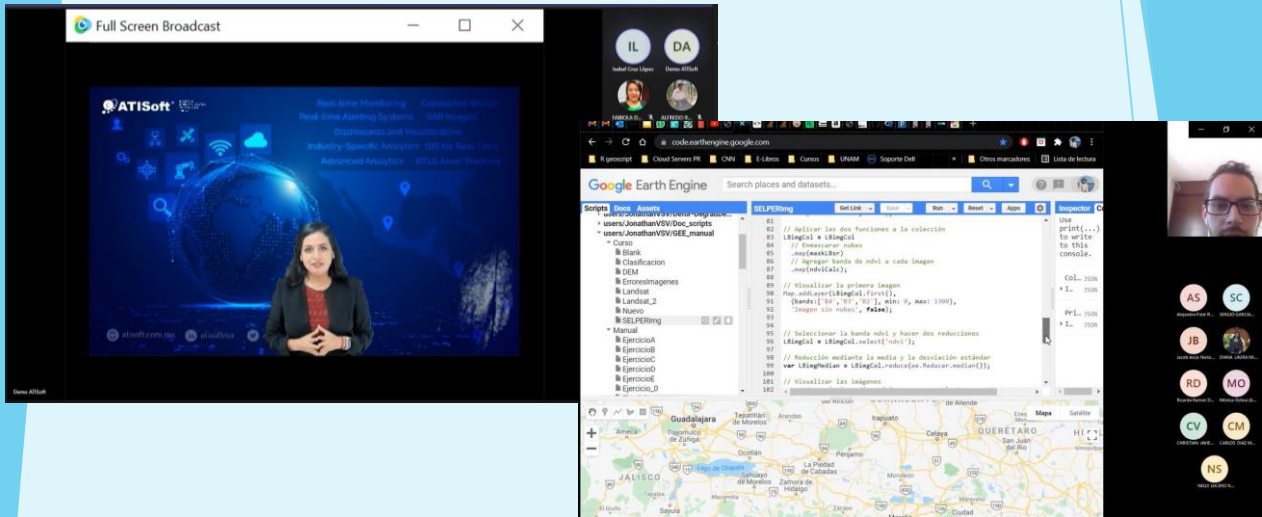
Full Screen Broadcast

ATISoft

Real-time Monitoring
Connected Worker
Real-time Alerting System
SAR Images
Dashboards and Visualizations
Industry-Specific Analytics
GIS for Real-Time
Advanced Analytics
RTLS Asset Tracking

atisoft.com.mx
/atisoftmx

Demo ATISoft

IL
Isabel Cruz López
DA
Demo ATISoft
FABIOLA D...
ALFREDO R...

code.earthengine.google.com

R geoscript
Cloud Servers PR
CNN
E-Libros
Cursos
UNAM
Soporte Dell
Otros marcadores
Lista de lectura

Google Earth Engine
Search places and datasets...

Scripts Docs Assets
users/JonathanVSV/Doc_scripts
users/JonathanVSV/GEE_manual
Curso
Blank
Clasificacion
DEM
ErroresImagenes
Landsat
Landsat_2
Nuevo
SELPERImg
Manual
EjercicioA
EjercicioB
EjercicioC
EjercicioD
EjercicioE
Ejercicio_0

SELPERImg
Get Link
Save
Run
Reset
Apps

81
82 // Aplicar las dos funciones a la colección
83 LBimgCol = LBimgCol
84 // Enmascarar nubes
85 .map(maskL8sr)
86 // Agregar banda de ndvi a cada imagen
87 .map(ndviCalc);
88
89 // Visualizar la primera imagen
90 Map.addLayer(LBimgCol.first(),
91 {bands:['B4','B3','B2'], min: 0, max: 1300},
92 'Imagen sin nubes', false);
93
94
95 // Seleccionar la banda ndvi y hacer dos reducciones
96 LBimgCol = LBimgCol.select('ndvi');
97
98 // Reducción mediante la media y la desviación estándar
99 var LBimgMedian = LBimgCol.reduce(ee.Reducer.median());
100
101 // Visualizar las imágenes
102

Inspector
Use print(...) to write to this console.
Col...
JSON
I...
JSON
I...
JSON

Mapa
Satélite
Guadalajara
Tepatitlán de Morelos
Irapuato
Celaya
QUERÉTARO
San Juan del Río
Tlaquepaque
Tonalá
Tlajomulco de Zúñiga
Ocotlán
La Barca
Pénjamo
Lago de Chapala
La Piedad de Cabadas
Sahuayo de Morelos
Zamora de Hidalgo
JALISCO
Ameca

AS
Alejandra Fuiz R...
SC
SERGIO GARCIA...
JB
Jacob Jesús Nieto...
DIANA LAURA M...
RD
Ricardo Ramon D...
MO
Mónica Ochoa...
CV
CHRISTIAN JAVIE...
CM
CARLOS CHACHE...
NS
NELLY ZACARIO R...